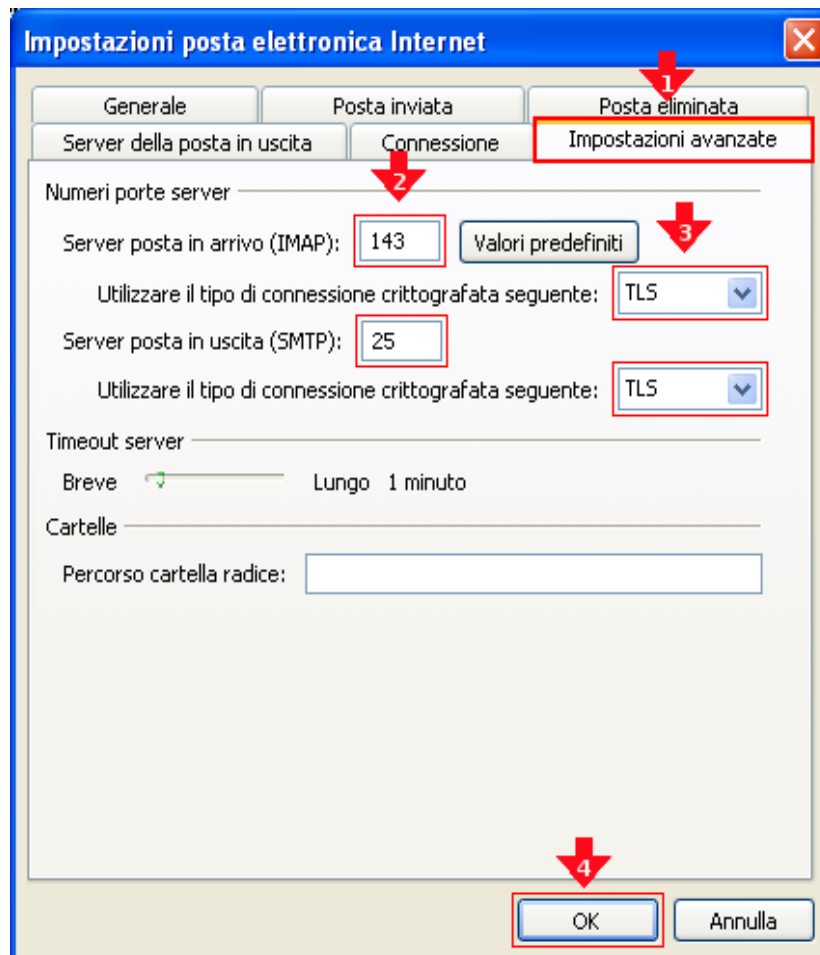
Impostazioni posta elettronica Internet

1

Generale
Posta inviata
Posta eliminata
Server della posta in uscita
Connessione
Impostazioni avanzate

2

Numeri porte server

3

Server posta in arrivo (IMAP): 143
Valori predefiniti

Utilizzare il tipo di connessione crittografata seguente: TLS

Server posta in uscita (SMTP): 25

Utilizzare il tipo di connessione crittografata seguente: TLS

Timeout server

Breve
Lungo 1 minuto

Cartelle

Percorso cartella radice:

4

OK
Annulla